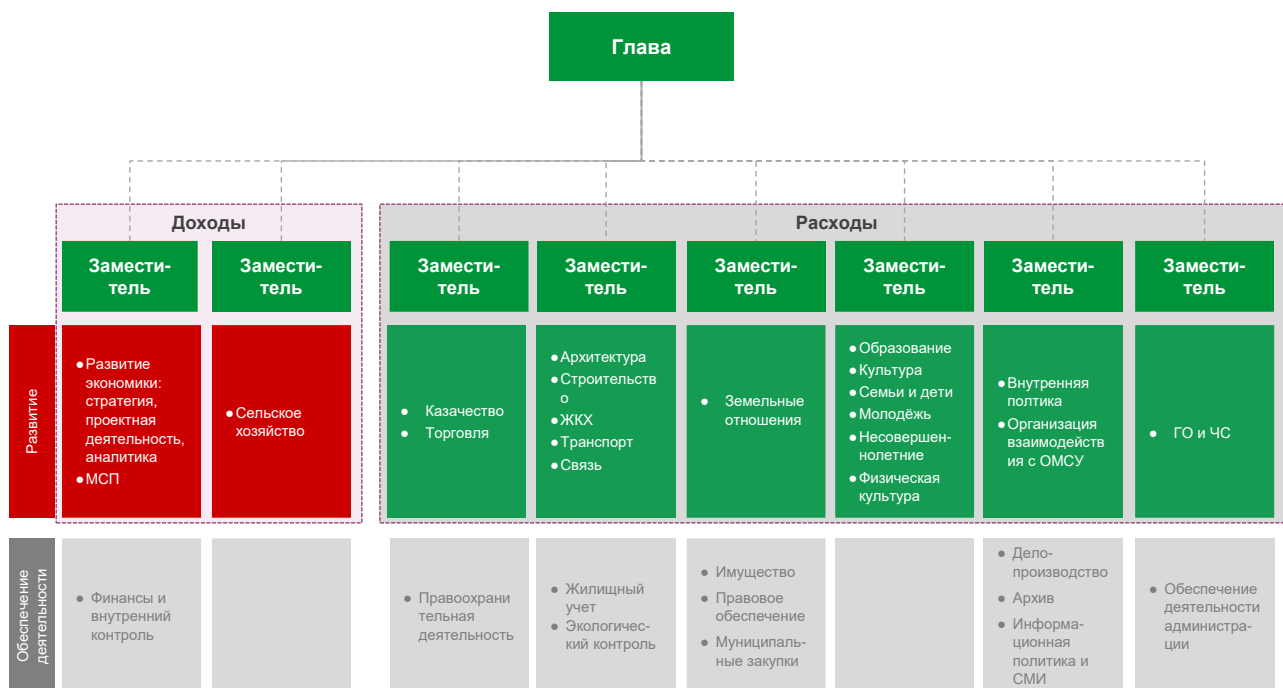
Глава

Доходы

Расходы

Замести-тель

Замести-тель

Замести-тель

Замести-тель

Замести-тель

Замести-тель

Замести-тель

Замести-тель

Развитие

● Развитие экономики: стратегия, проектная деятельность, аналитика
● МСП

● Сельское хозяйство

● Казачество
● Торговля

● Архитектура
● Строительство
● ЖКХ
● Транспорт
● Связь

● Земельные отношения

● Образование
● Культура
● Семьи и дети
● Молодёжь
● Несовершеннолетние
● Физическая культура

● Внутренняя политика
● Организация взаимодействия с ОМСУ

● ГО и ЧС

Обеспечение деятельности

● Финансы и внутренний контроль

● Правоохранительная деятельность

● Жилищный учет
● Экологический контроль

● Имущество
● Правовое обеспечение
● Муниципальные закупки

● Делопроизводство
● Архив
● Информационная политика и СМИ

● Обеспечение деятельности администрации